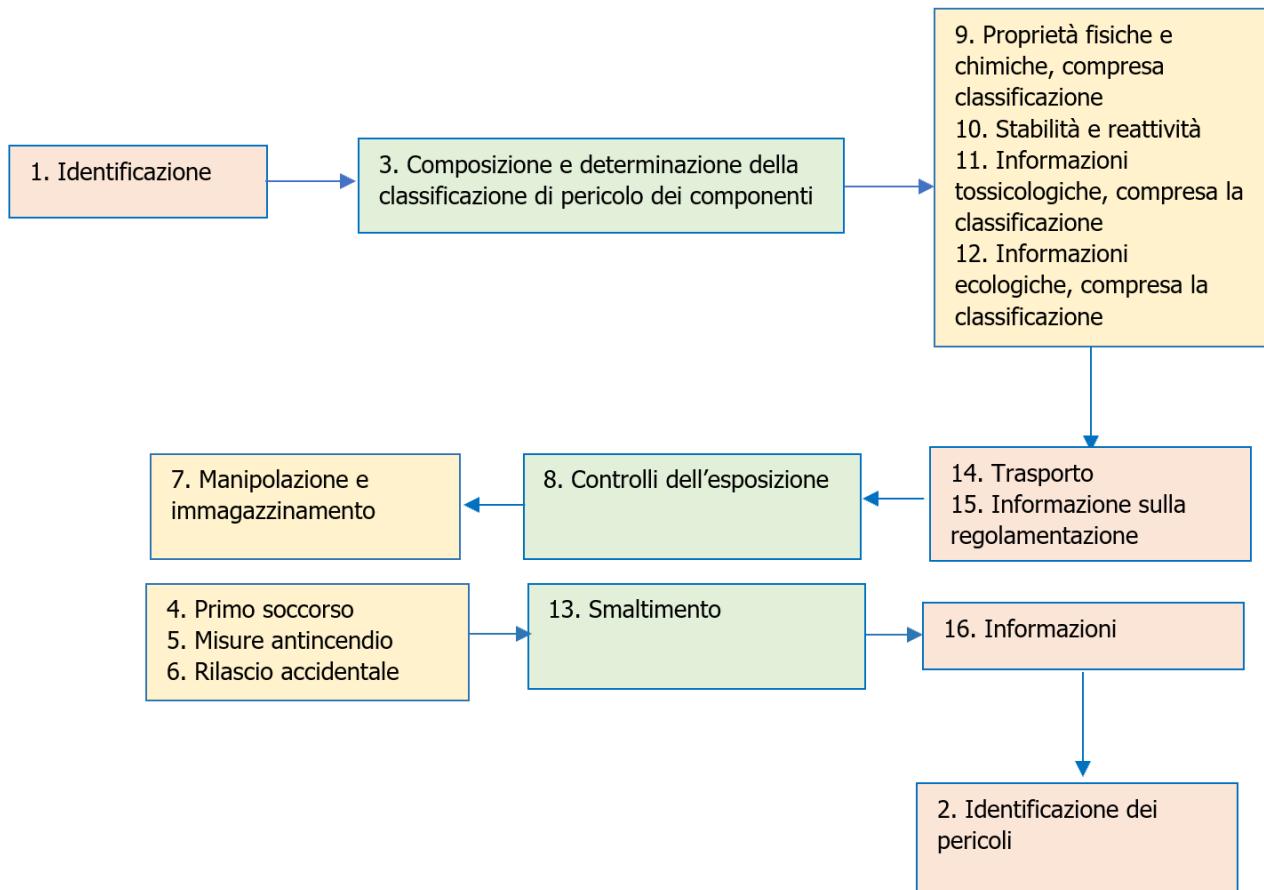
1. Identificazione

3. Composizione e determinazione della classificazione di pericolo dei componenti

9. Proprietà fisiche e chimiche, compresa classificazione
10. Stabilità e reattività
11. Informazioni tossicologiche, compresa la classificazione
12. Informazioni ecologiche, compresa la classificazione

14. Trasporto
15. Informazione sulla regolamentazione

8. Controlli dell’esposizione

7. Manipolazione e immagazzinamento

4. Primo soccorso
5. Misure antincendio
6. Rilascio accidentale

13. Smaltimento

16. Informazioni

2. Identificazione dei pericoli